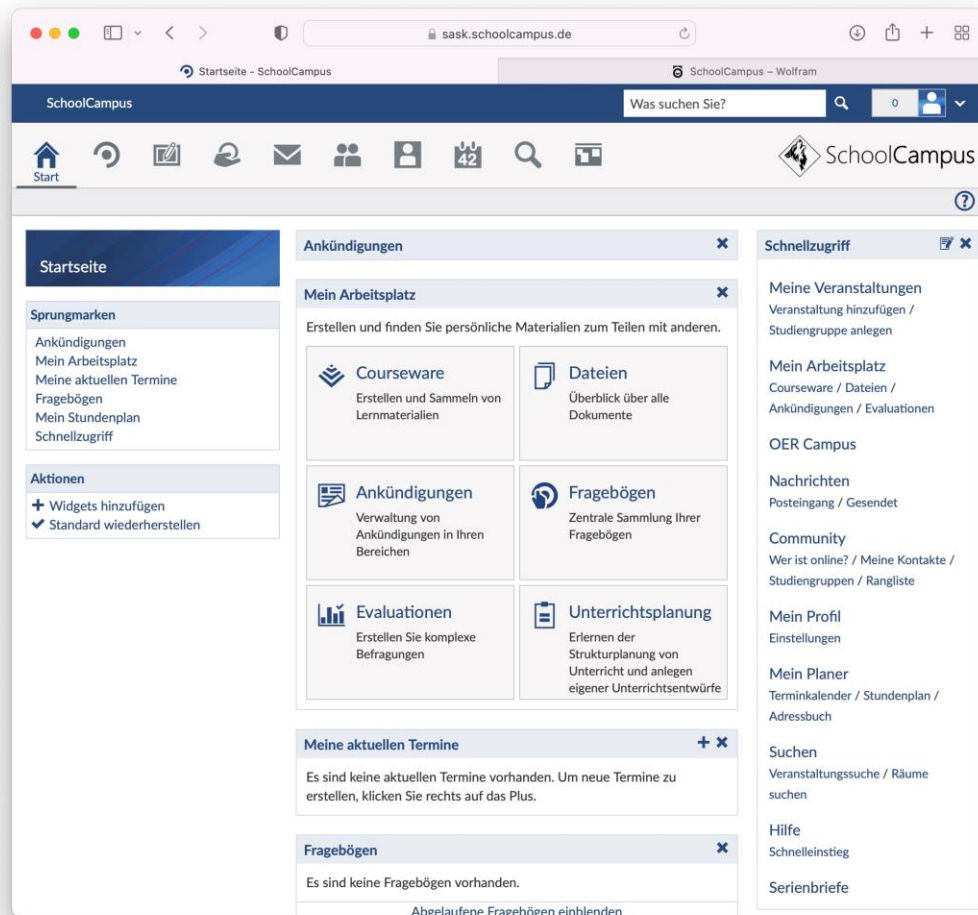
sask.schoolcampus.de

Startseite - SchoolCampus

SchoolCampus – Wolfram

SchoolCampus

Was suchen Sie?

0

Start

42

SchoolCampus

Startseite

Sprungmarken

Ankündigungen
Mein Arbeitsplatz
Meine aktuellen Termine
Fragebögen
Mein Stundenplan
Schnellzugriff

Aktionen

+ Widgets hinzufügen
✔ Standard wiederherstellen

Ankündigungen

Mein Arbeitsplatz

Erstellen und finden Sie persönliche Materialien zum Teilen mit anderen.

Courseware
Erstellen und Sammeln von Lernmaterialien

Dateien
Überblick über alle Dokumente

Ankündigungen
Verwaltung von Ankündigungen in Ihren Bereichen

Fragebögen
Zentrale Sammlung Ihrer Fragebögen

Evaluationen
Erstellen Sie komplexe Befragungen

Unterrichtsplanung
Erlernen der Strukturplanung von Unterricht und anlegen eigener Unterrichtsentwürfe

Meine aktuellen Termine

Es sind keine aktuellen Termine vorhanden. Um neue Termine zu erstellen, klicken Sie rechts auf das Plus.

Fragebögen

Es sind keine Fragebögen vorhanden.

Abgelaufene Fragebögen einblenden

Schnellzugriff

Meine Veranstaltungen
Veranstaltung hinzufügen / Studiengruppe anlegen

Mein Arbeitsplatz
Courseware / Dateien / Ankündigungen / Evaluationen

OER Campus

Nachrichten
Posteingang / Gesendet

Community
Wer ist online? / Meine Kontakte / Studiengruppen / Rangliste

Mein Profil
Einstellungen

Mein Planer
Terminkalender / Stundenplan / Adressbuch

Suchen
Veranstaltungssuche / Räume suchen

Hilfe
Schnelleinstieg

Serienbriefe